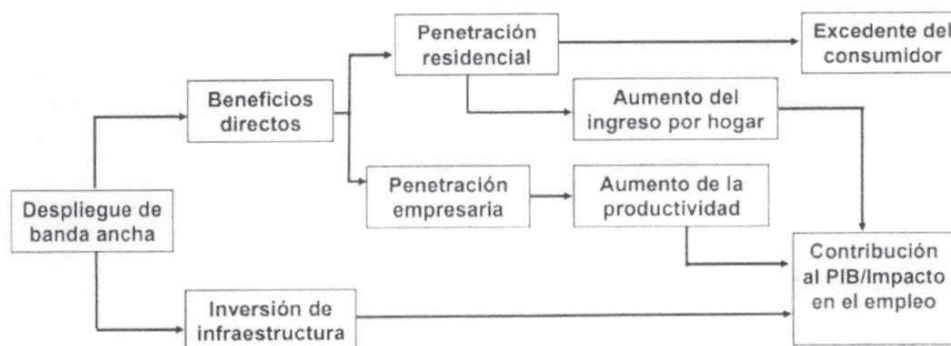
Despliegue de banda ancha

Beneficios directos

Penetración residencial

Excedente del consumidor

Aumento del ingreso por hogar

Penetración empresaria

Aumento de la productividad

Contribución al PIB/Impacto en el empleo

Inversión de infraestructura